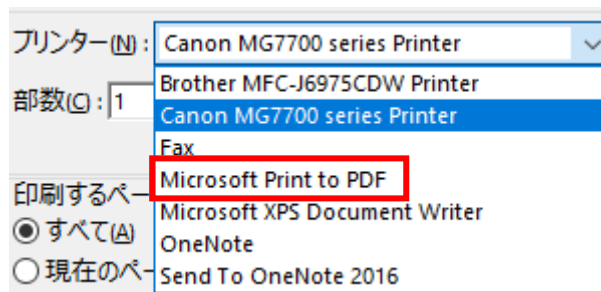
プリンター(N): Canon MG7700 series Printer

部数(C): 1

Brother MFC-J6975CDW Printer
Canon MG7700 series Printer
Fax
Microsoft Print to PDF
Microsoft XPS Document Writer
OneNote
Send To OneNote 2016

印刷するペー
すべて(A)
現在のペー